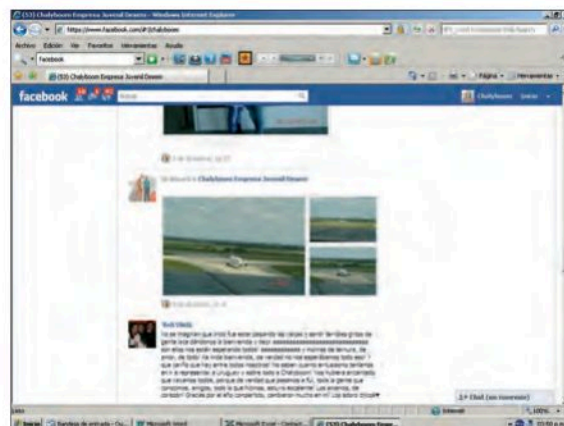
(53) Chalyboom Empresa Juvenil Desem - Windows Internet Explorer

https://www.facebook.com/#!/chalyboom

Archivo Edición Ver Favoritos Herramientas Ayuda

Facebook

(53) Chalyboom Empresa Juvenil Desem

Página Herramientas

facebook

Buscar

Chalyboom Inicio

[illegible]

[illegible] Chalyboom Empresa Juvenil Desem

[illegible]

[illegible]

Yo se imaginan que linda fue estar parando las calles y sentir las voces gritos de gente bien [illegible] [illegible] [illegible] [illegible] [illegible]

Chat (sin conexión)

Listo

Internet

100%

Inicio

Microsoft Excel

(53) Chalyboom Empre...